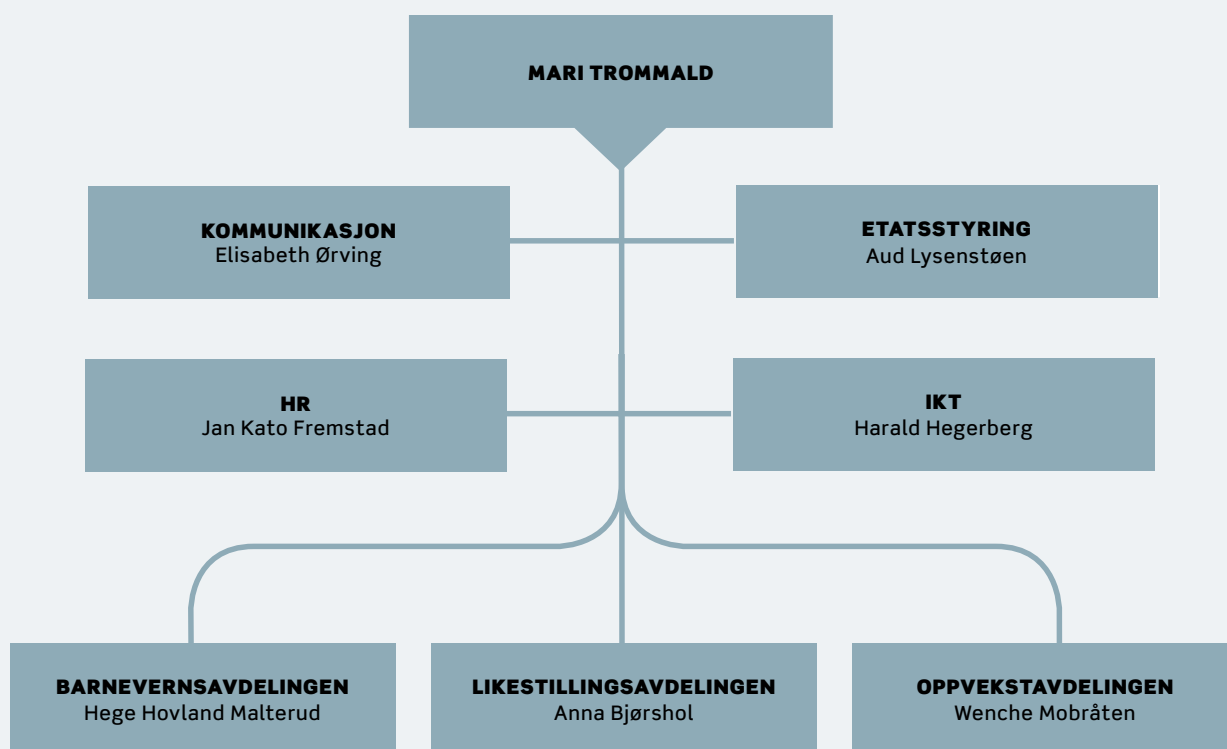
MARI TROMMALD

KOMMUNIKASJON
Elisabeth Ørving

ETATSSTYRING
Aud Lysenstøen

HR
Jan Kato Fremstad

IKT
Harald Hegerberg

BARNEVERNSAVDELINGEN
Hege Hovland Malterud

LIKESTILLINGSAVDELINGEN
Anna Bjørshol

OPPVEKSTAVDELINGEN
Wenche Mobråten